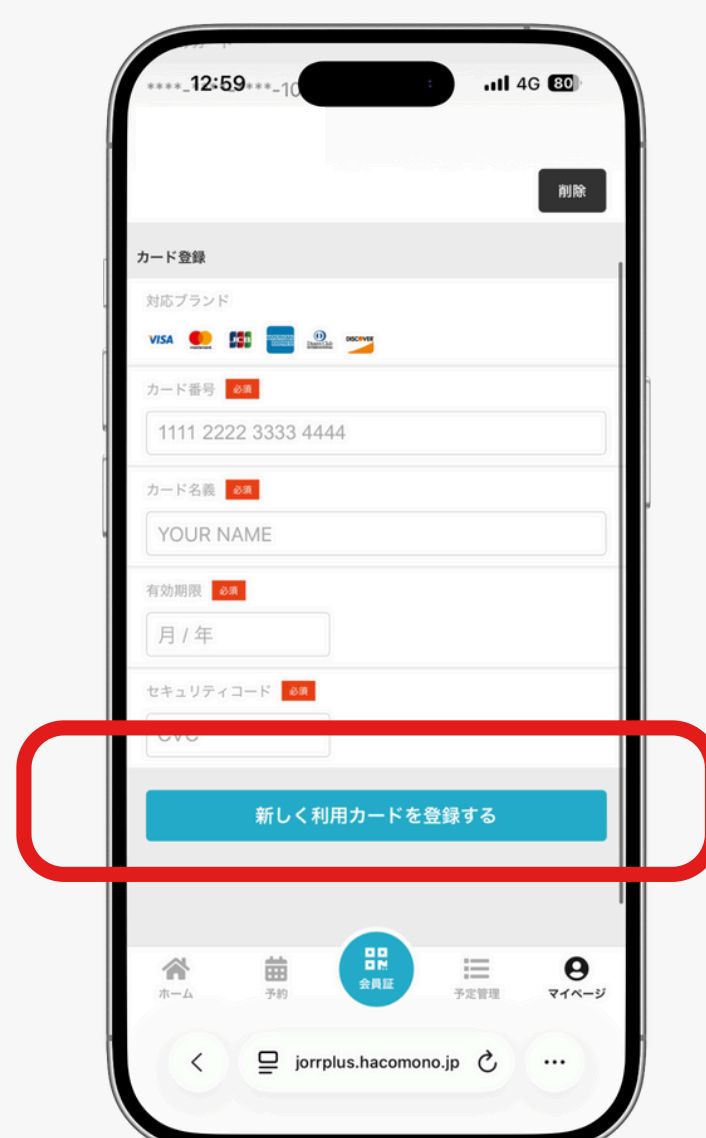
****-12:59***-10

4G 80

削除

カード登録

対応ブランド

VISA JCB DISCOVER

カード番号 必須

1111 2222 3333 4444

カード名義 必須

YOUR NAME

有効期限 必須

月 / 年

セキュリティコード 必須

CVC

新しく利用カードを登録する

ホーム 予約 会員証 予定管理 マイページ

jorrplus.hacomono.jp